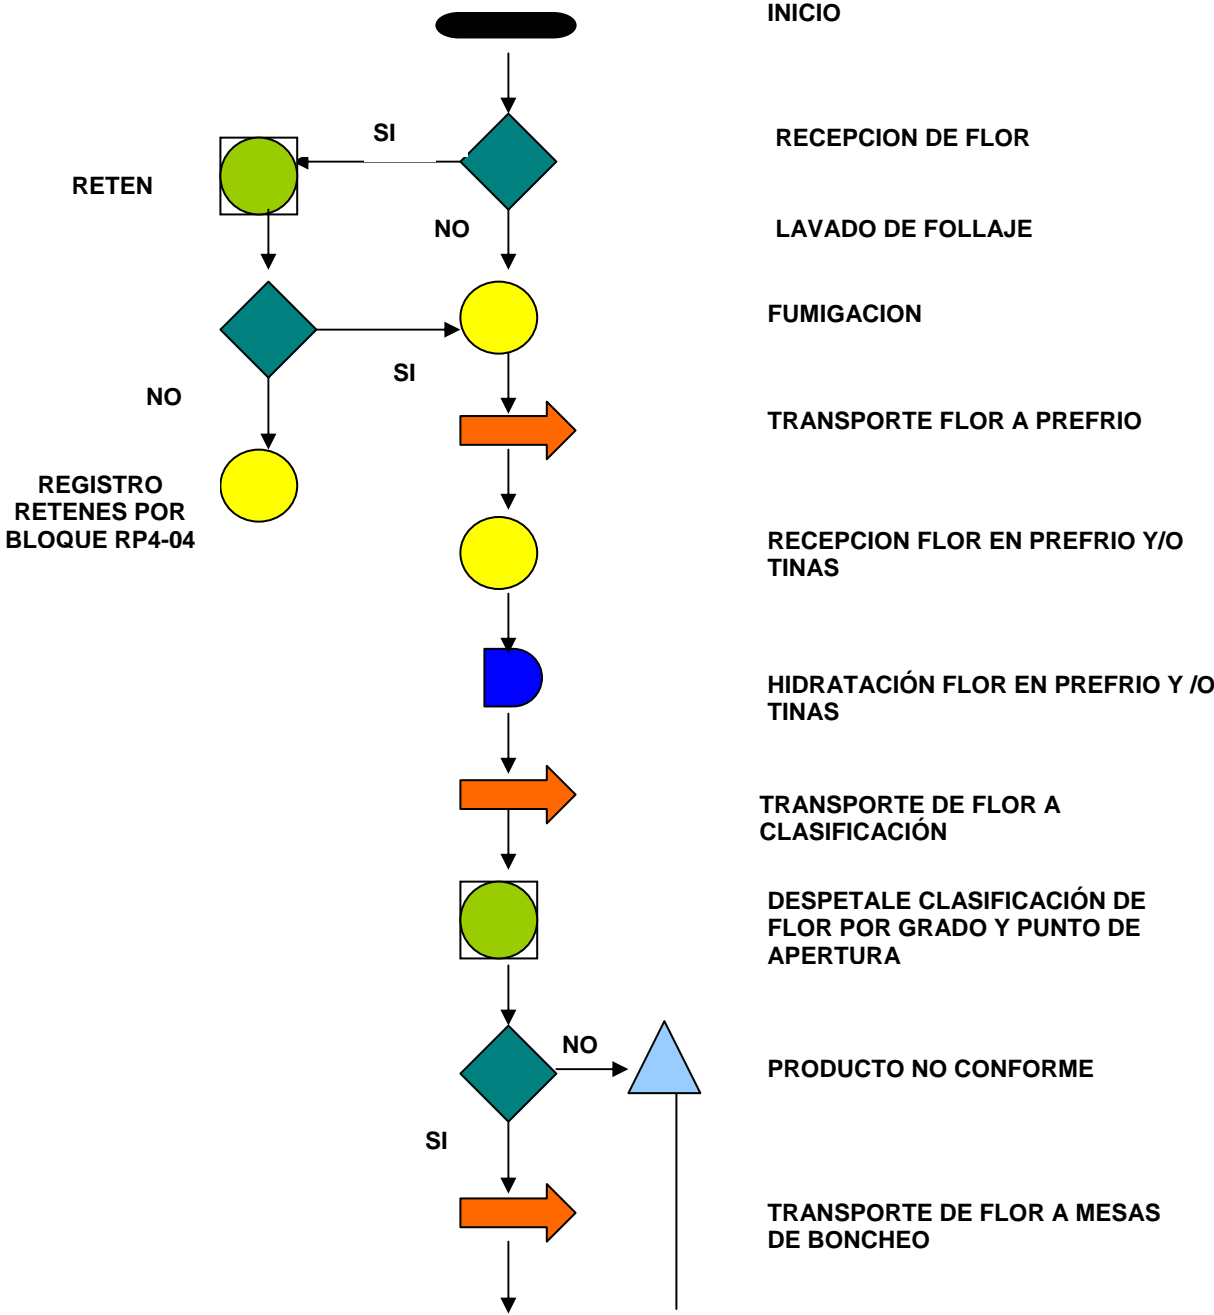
INICIO

SI

RECEPCION DE FLOR

RETEN

NO

LAVADO DE FOLLAJE

FUMIGACION

SI

NO

TRANSPORTE FLOR A PREFRIO

REGISTRO RETENES POR BLOQUE RP4-04

RECEPCION FLOR EN PREFRIO Y/O TINAS

HIDRATACIÓN FLOR EN PREFRIO Y /O TINAS

TRANSPORTE DE FLOR A CLASIFICACIÓN

DESPETALE CLASIFICACIÓN DE FLOR POR GRADO Y PUNTO DE APERTURA

NO

PRODUCTO NO CONFORME

SI

TRANSPORTE DE FLOR A MESAS DE BONCHEO